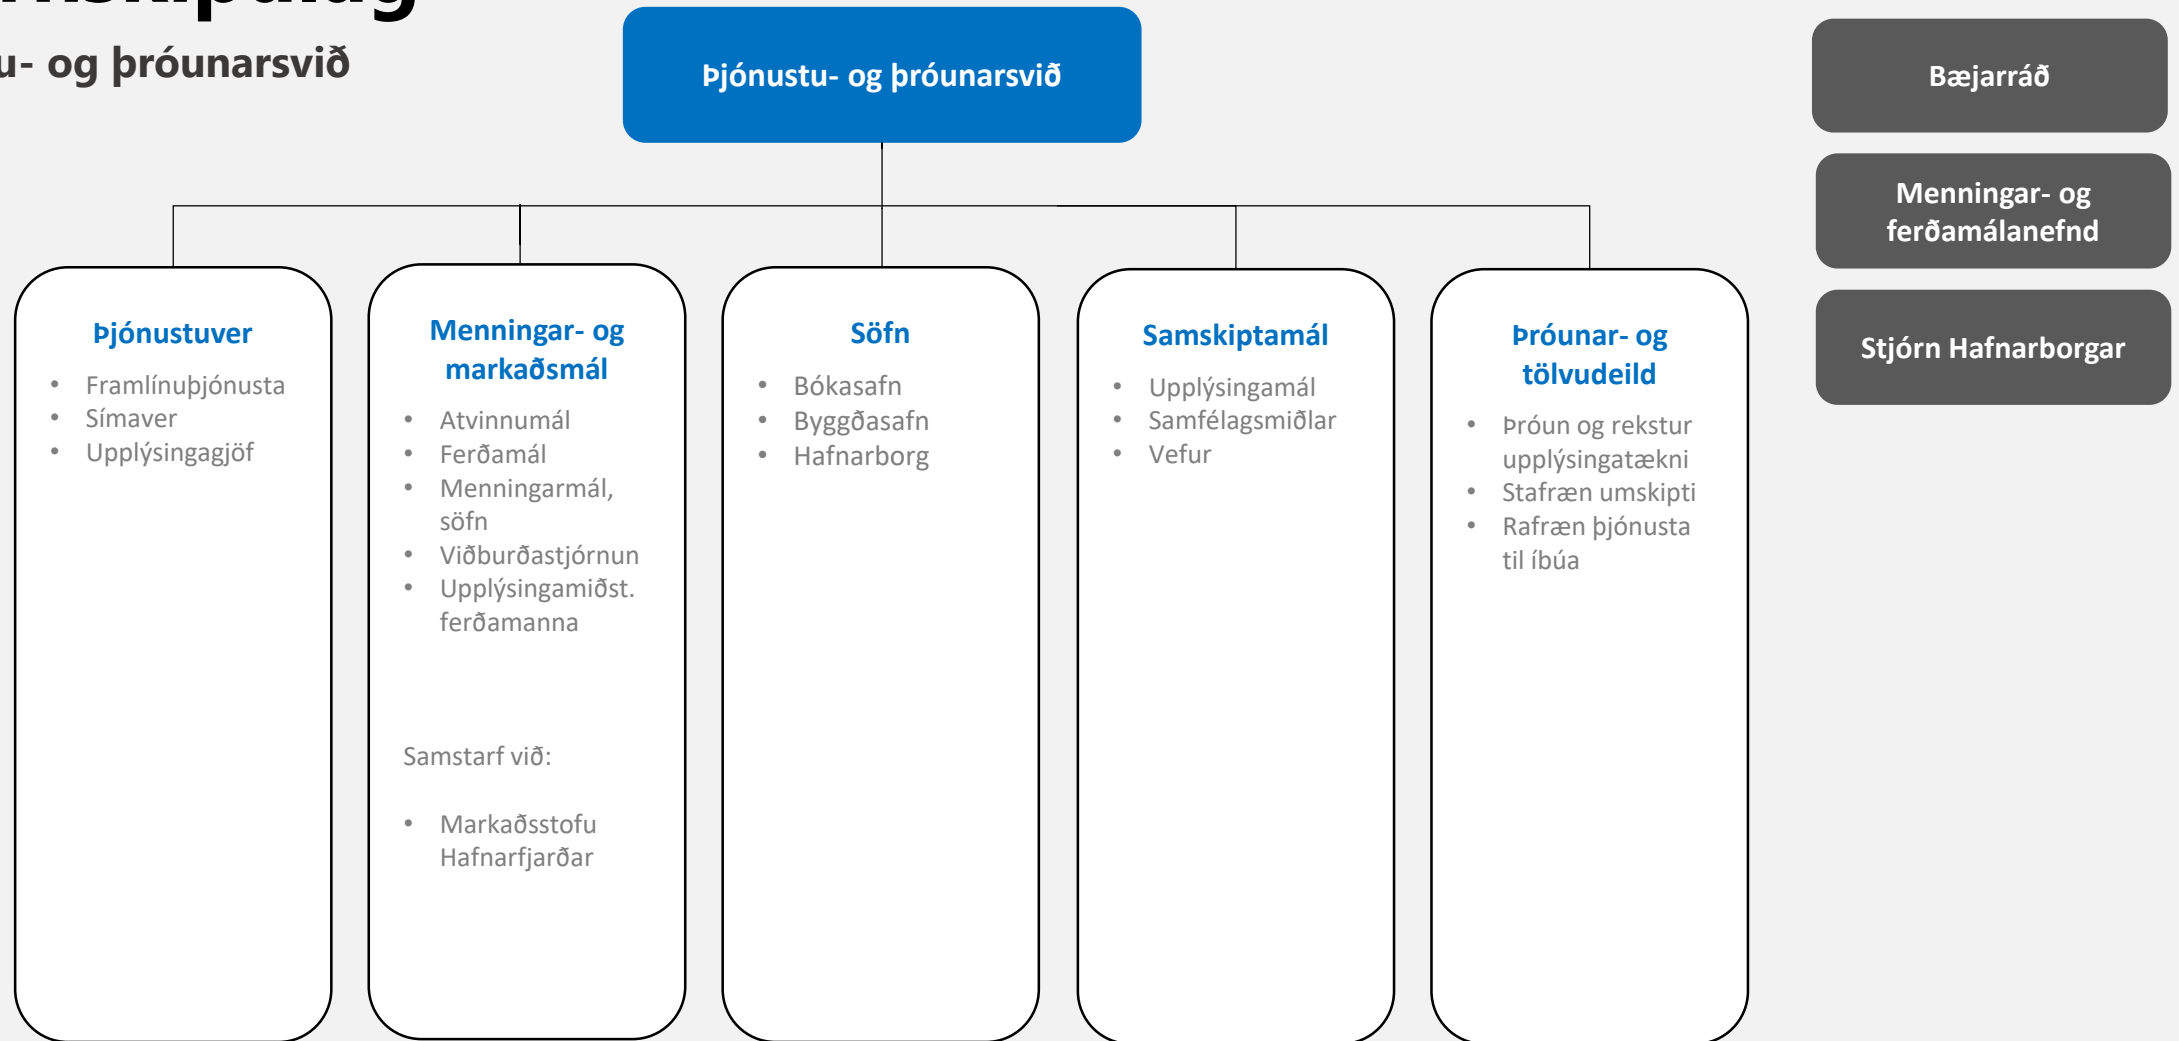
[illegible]

u- og þróunarsvið

Þjónustu- og þróunarsvið

Bæjarráð

Menningar- og ferðamálanefnd

Stjórn Hafnarborgar

Þjónustuver
- Framlínuþjónusta
- Símaver
- Upplýsingagjöf

Menningar- og markaðsmál
- Atvinnumál
- Ferðamál
- Menningarmál, söfn
- Viðburðastjórnun
- Upplýsingamiðst. ferðamanna

Samstarf við:

- Markaðsstofu Hafnarfjarðar

Söfn
- Bókasafn
- Byggðasafn
- Hafnarborg

Samskiptamál
- Upplýsingamál
- Samfélagsmiðlar
- Vefur

Þróunar- og tölvudeild
- Þróun og rekstur upplýsingatækni
- Stafræn umskipti
- Rafræn þjónusta til íbúa